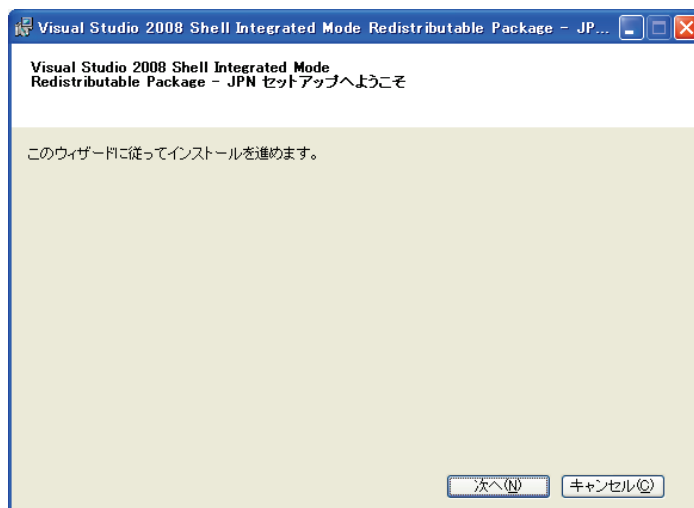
Visual Studio 2008 Shell Integrated Mode Redistributable Package - JP...

Visual Studio 2008 Shell Integrated Mode Redistributable Package - JPN セットアップへようこそ

このウィザードに従ってインストールを進めます。

次へ(N)
キャンセル(C)